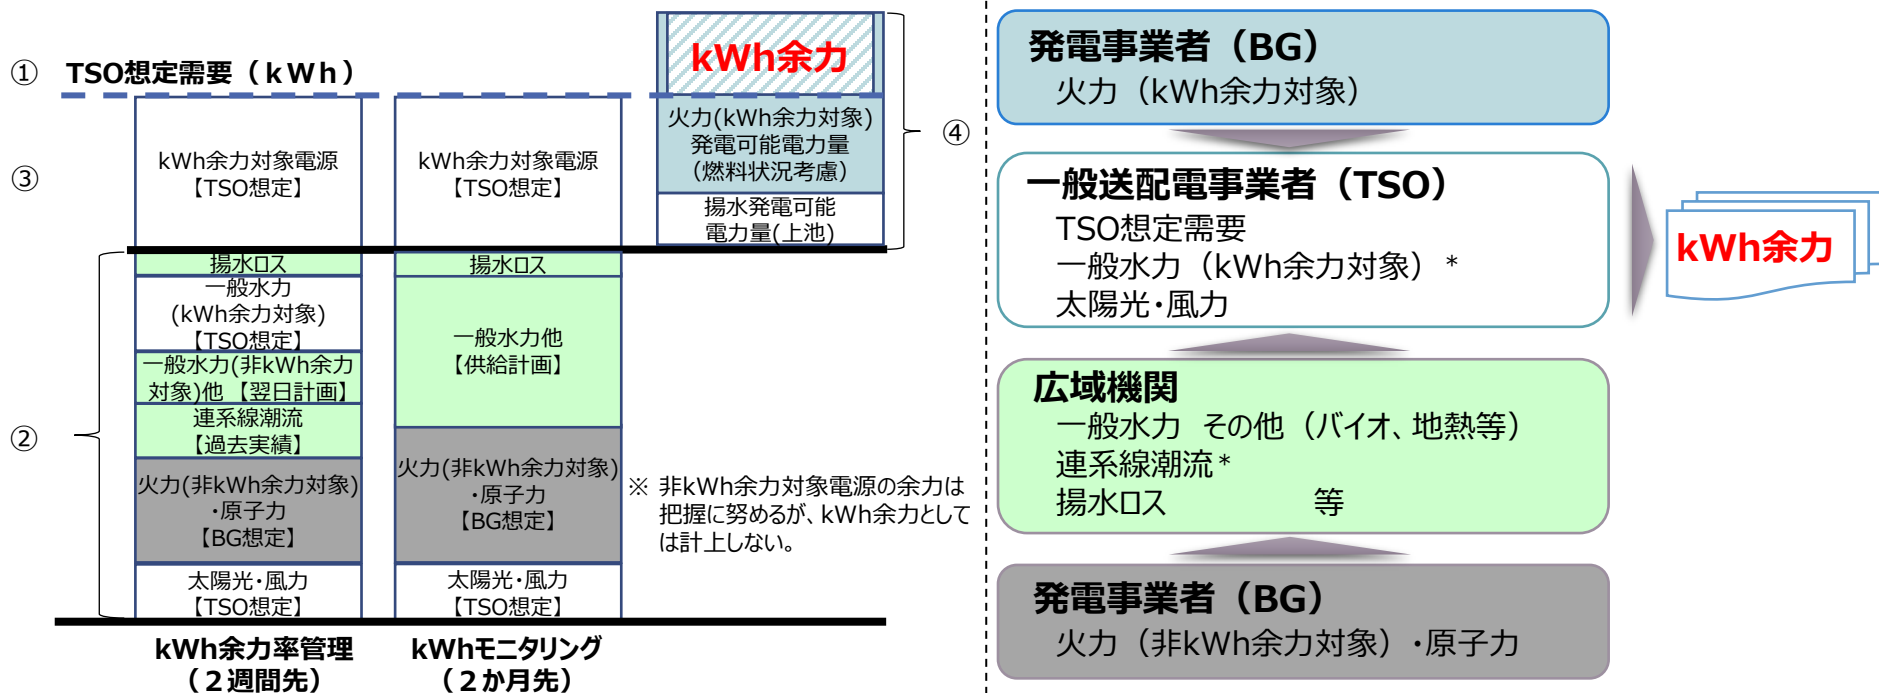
① TSO想定需要（kWh）

kWh余力

③

kWh余力対象電源【TSO想定】

kWh余力対象電源【TSO想定】

火力(kWh余力対象)発電可能電力量（燃料状況考慮）

④

揚水発電可能電力量(上池)

揚水ロス

一般水力(kWh余力対象)【TSO想定】

一般水力(非kWh余力対象)他 【翌日計画】

②

連系線潮流【過去実績】

火力(非kWh余力対象)・原子力【BG想定】

太陽光・風力【TSO想定】

揚水ロス

一般水力他【供給計画】

火力(非kWh余力対象)・原子力【BG想定】

太陽光・風力【TSO想定】

※ 非kWh余力対象電源の余力は把握に努めるが、kWh余力としては計上しない。

kWh余力率管理（２週間先）

kWhモニタリング（２か月先）

発電事業者（BG）
火力（kWh余力対象）

一般送配電事業者（TSO）
TSO想定需要
一般水力（kWh余力対象）＊
太陽光・風力

kWh余力

広域機関
一般水力 その他（バイオ、地熱等）
連系線潮流＊
揚水ロス 等

発電事業者（BG）
火力（非kWh余力対象）・原子力